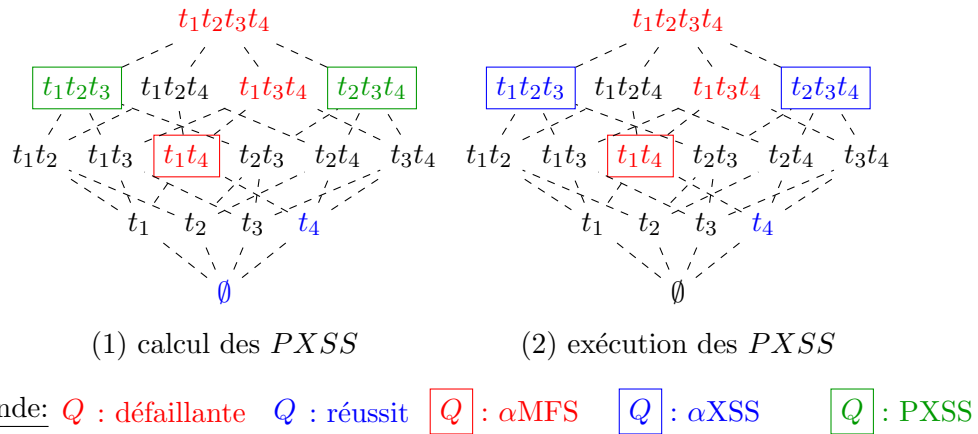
$t_1t_2t_3t_4$

$t_1t_2t_3$ $t_1t_2t_4$ $t_1t_3t_4$ $t_2t_3t_4$

$t_1t_2$ $t_1t_3$ $t_1t_4$ $t_2t_3$ $t_2t_4$ $t_3t_4$

$t_1$ $t_2$ $t_3$ $t_4$

$\emptyset$

(1) calcul des $PXSS$

$t_1t_2t_3t_4$

$t_1t_2t_3$ $t_1t_2t_4$ $t_1t_3t_4$ $t_2t_3t_4$

$t_1t_2$ $t_1t_3$ $t_1t_4$ $t_2t_3$ $t_2t_4$ $t_3t_4$

$t_1$ $t_2$ $t_3$ $t_4$

$\emptyset$

(2) exécution des $PXSS$

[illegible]nde: $Q$ : défaillante $Q$ : réussit $Q$ : $\alpha$MFS $Q$ : $\alpha$XSS $Q$ : PXSS